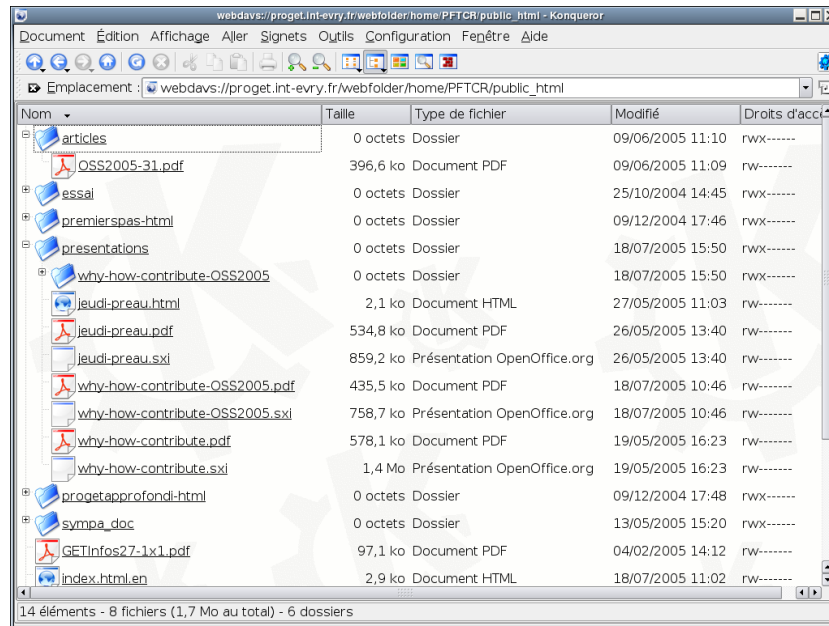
webdavs://proget.int-evry.fr/webfolder/home/PFTCR/public_html - Konqueror

Document Édition Affichage Aller Signets Outils Configuration Fenêtre Aide

Emplacement : webdavs://proget.int-evry.fr/webfolder/home/PFTCR/public_html

| Nom | Taille | Type de fichier | Modifié | Droits d'accè |
|---|---|---|---|---|
| articles | 0 octets | Dossier | 09/06/2005 11:10 | rwx------ |
| OSS2005-31.pdf | 396,6 ko | Document PDF | 09/06/2005 11:09 | rw------- |
| essai | 0 octets | Dossier | 25/10/2004 14:45 | rwx------ |
| premierspas-html | 0 octets | Dossier | 09/12/2004 17:46 | rwx------ |
| presentations | 0 octets | Dossier | 18/07/2005 15:50 | rwx------ |
| why-how-contribute-OSS2005 | 0 octets | Dossier | 18/07/2005 15:50 | rwx------ |
| jeudi-preau.html | 2,1 ko | Document HTML | 27/05/2005 11:03 | rw------- |
| jeudi-preau.pdf | 534,8 ko | Document PDF | 26/05/2005 13:40 | rw------- |
| jeudi-preau.sxi | 859,2 ko | Présentation OpenOffice.org | 26/05/2005 13:40 | rw------- |
| why-how-contribute-OSS2005.pdf | 435,5 ko | Document PDF | 18/07/2005 10:46 | rw------- |
| why-how-contribute-OSS2005.sxi | 758,7 ko | Présentation OpenOffice.org | 18/07/2005 10:46 | rw------- |
| why-how-contribute.pdf | 578,1 ko | Document PDF | 19/05/2005 16:23 | rw------- |
| why-how-contribute.sxi | 1,4 Mo | Présentation OpenOffice.org | 19/05/2005 16:23 | rw------- |
| progetapprofondi-html | 0 octets | Dossier | 09/12/2004 17:48 | rwx------ |
| sympa_doc | 0 octets | Dossier | 13/05/2005 15:20 | rwx------ |
| GETInfos27-1x1.pdf | 97,1 ko | Document PDF | 04/02/2005 14:12 | rw------- |
| index.html.en | 2,9 ko | Document HTML | 18/07/2005 11:02 | rw------- |

14 éléments - 8 fichiers (1,7 Mo au total) - 6 dossiers